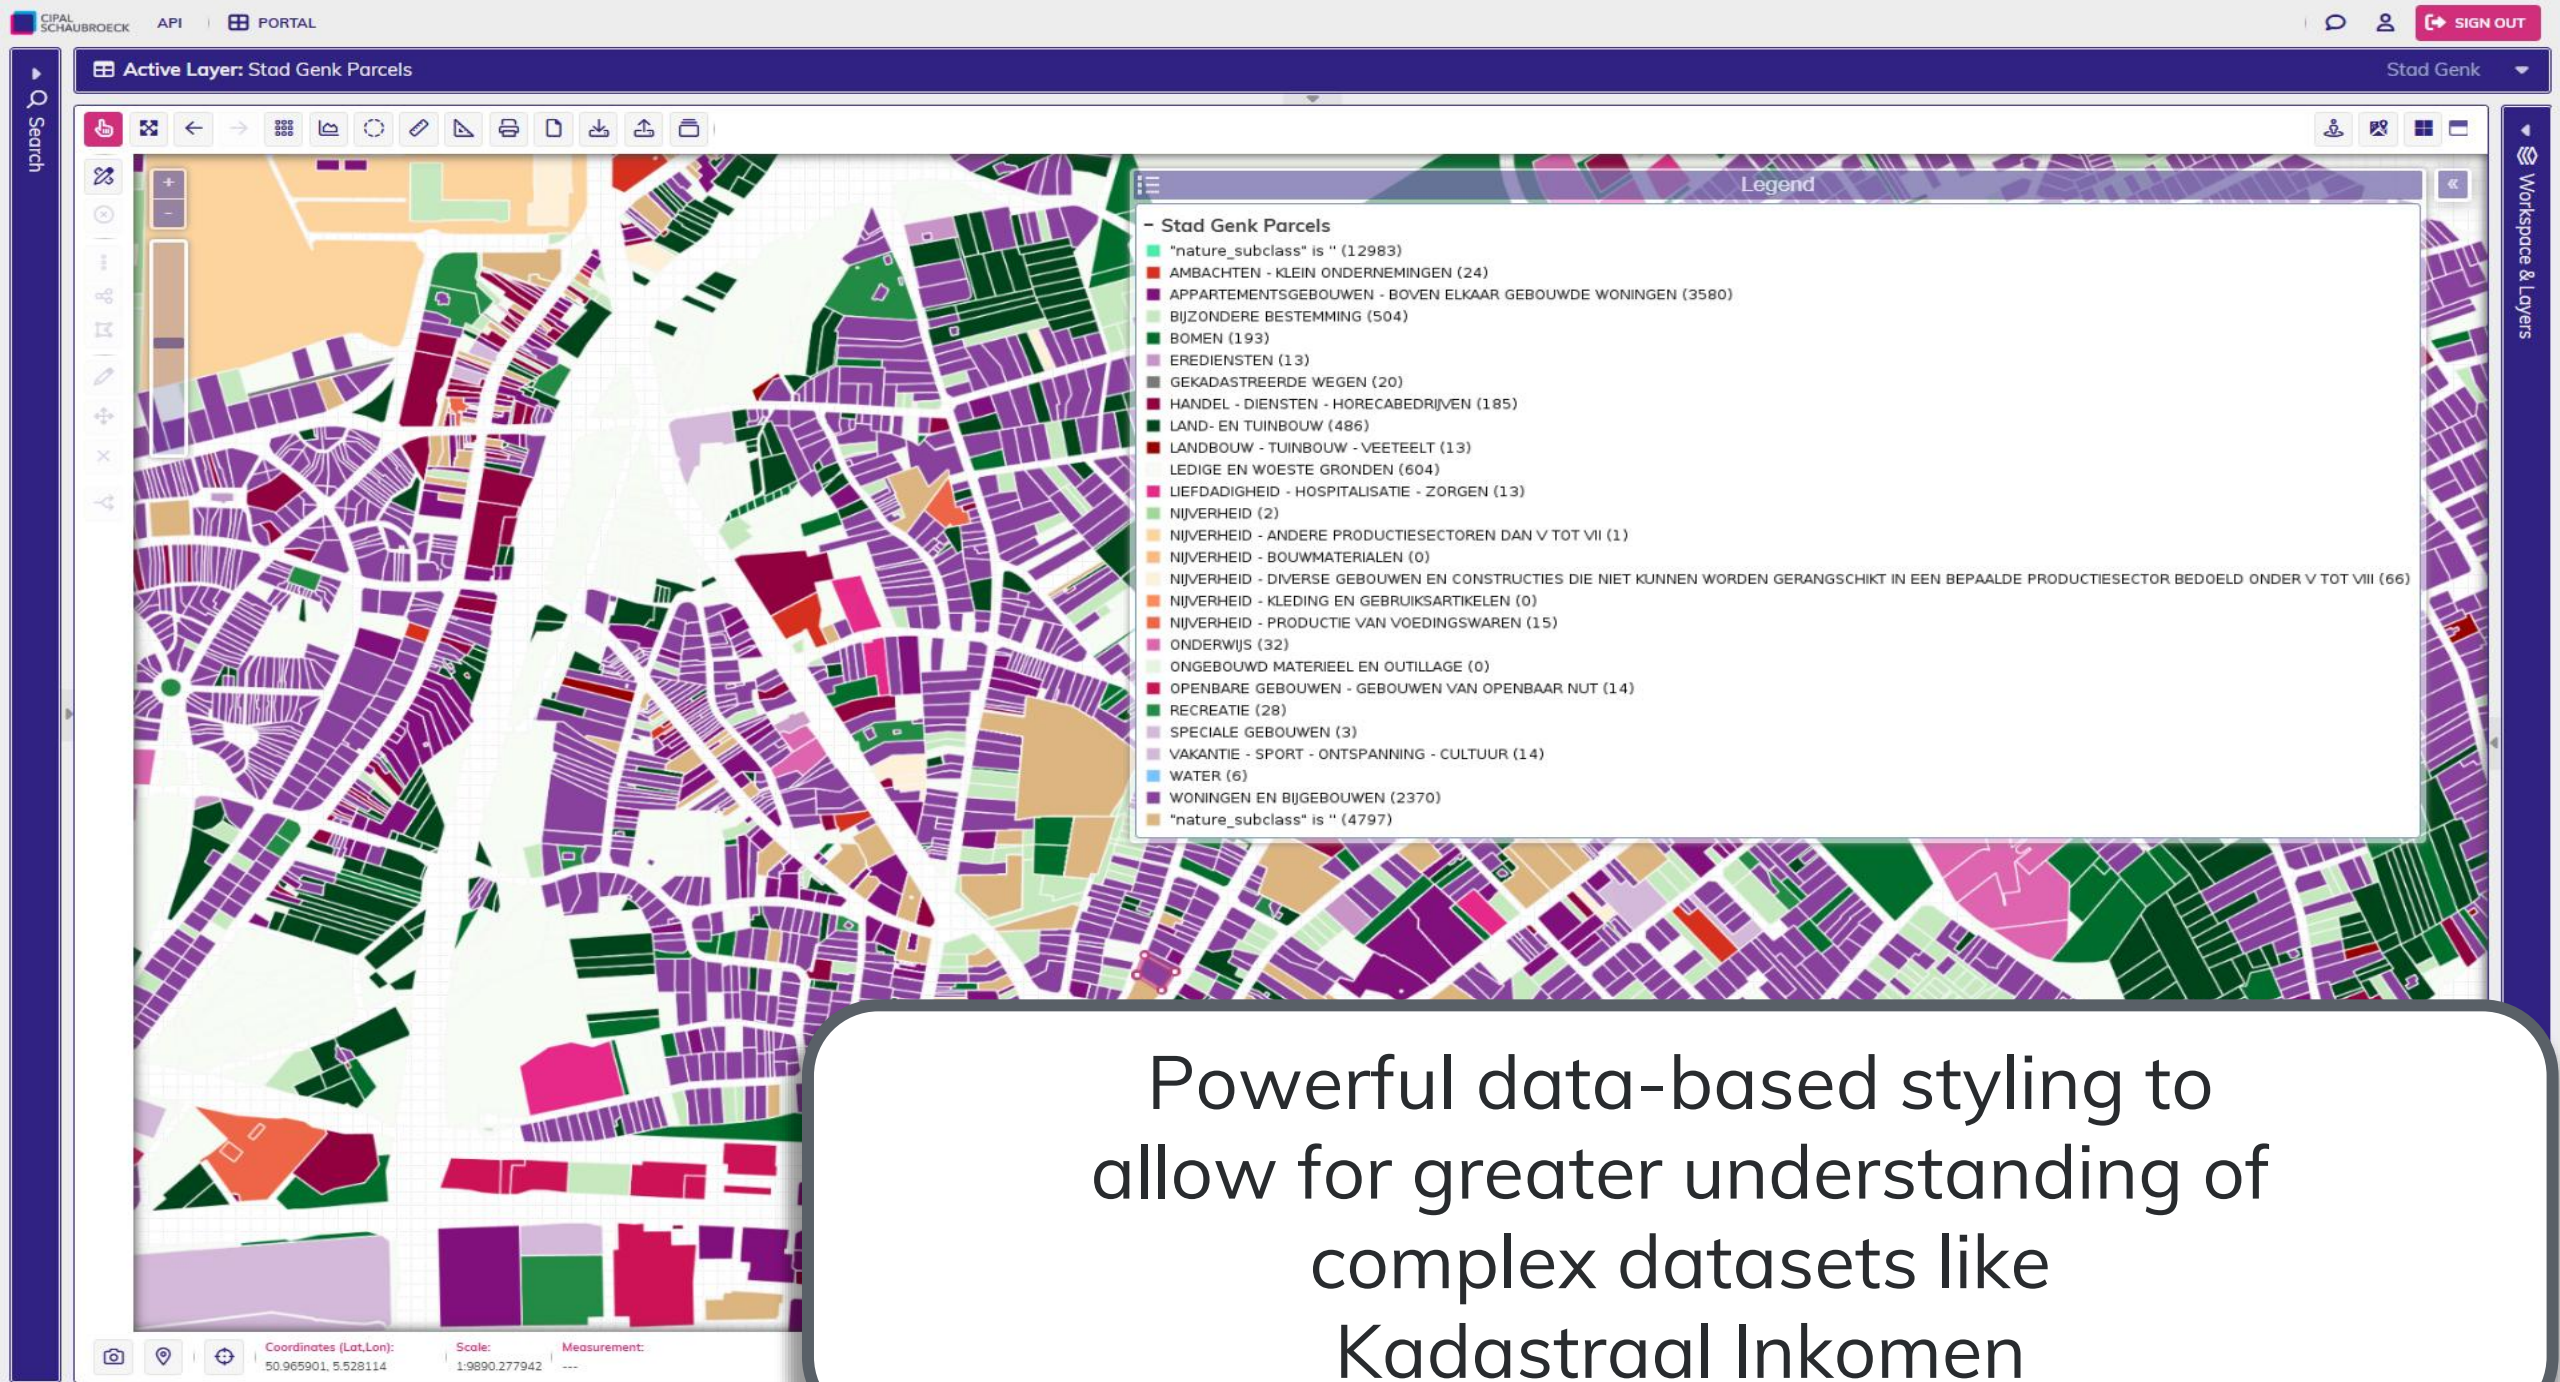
CIPAL SCHAUBROECK API PORTAL

SIGN OUT

Search

Active Layer: Stad Genk Parcels

Stad Genk

Workspace & Layers

Legend

- Stad Genk Parcels
"nature_subclass" is '' (12983)
AMBACHTEN - KLEIN ONDERNEMINGEN (24)
APPARTEMENTSGEBOUWEN - BOVEN ELKAAR GEBOUWDE WONINGEN (3580)
BIJZONDERE BESTEMMING (504)
BOMEN (193)
EREDIENSTEN (13)
GEKADASTREERDE WEGEN (20)
HANDEL - DIENSTEN - HORECABEDRIJVEN (185)
LAND- EN TUINBOUW (486)
LANDBOUW - TUINBOUW - VEETEELT (13)
LEDIGE EN WOESTE GRONDEN (604)
LIEFDADIGHEID - HOSPITALISATIE - ZORGEN (13)
NIJVERHEID (2)
NIJVERHEID - ANDERE PRODUCTIESECTOREN DAN V TOT VII (1)
NIJVERHEID - BOUWMATERIALEN (0)
NIJVERHEID - DIVERSE GEBOUWEN EN CONSTRUCTIES DIE NIET KUNNEN WORDEN GERANGSCHIKT IN EEN BEPAALDE PRODUCTIESECTOR BEDOELD ONDER V TOT VIII (66)
NIJVERHEID - KLEDING EN GEBRUIKSARTIKELEN (0)
NIJVERHEID - PRODUCTIE VAN VOEDINGSWAREN (15)
ONDERWIJS (32)
ONGEBOUWD MATERIEEL EN OUTILLAGE (0)
OPENBARE GEBOUWEN - GEBOUWEN VAN OPENBAAR NUT (14)
RECREATIE (28)
SPECIALE GEBOUWEN (3)
VAKANTIE - SPORT - ONTSPANNING - CULTUUR (14)
WATER (6)
WONINGEN EN BIJGEBOUWEN (2370)
"nature_subclass" is '' (4797)

Coordinates (Lat,Lon): 50.965901, 5.528114
Scale: 1:9890.277942
Measurement: ---

Powerful data-based styling to allow for greater understanding of complex datasets like Kadastraal Inkomen